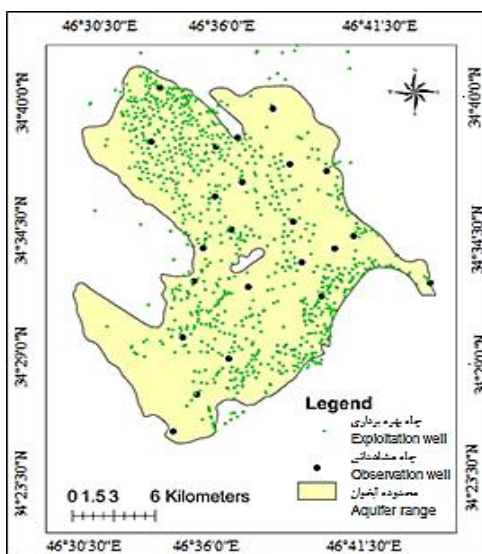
46°30'30"E 46°36'0"E 46°41'30"E

34°40'0"N
34°34'30"N
34°29'0"N
34°23'30"N

34°40'0"N
34°34'30"N
34°29'0"N
34°23'30"N

Legend
چاه بهره برداری
Exploitation well
چاه مشاهداتی
Observation well
محدوده آبخوان
Aquifer range

0 1.5 3 6 Kilometers

46°30'30"E 46°36'0"E 46°41'30"E